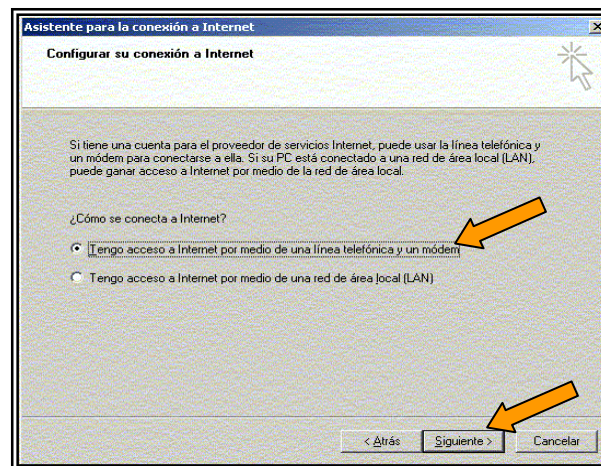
Asistente para la conexión a Internet

Configurar su conexión a Internet

Si tiene una cuenta para el proveedor de servicios Internet, puede usar la línea telefónica y un módem para conectarse a ella. Si su PC está conectado a una red de área local (LAN), puede ganar acceso a Internet por medio de la red de área local.

¿Cómo se conecta a Internet?

Tengo acceso a Internet por medio de una línea telefónica y un módem

Tengo acceso a Internet por medio de una red de área local (LAN)

< Atrás

Siguiente >

Cancelar